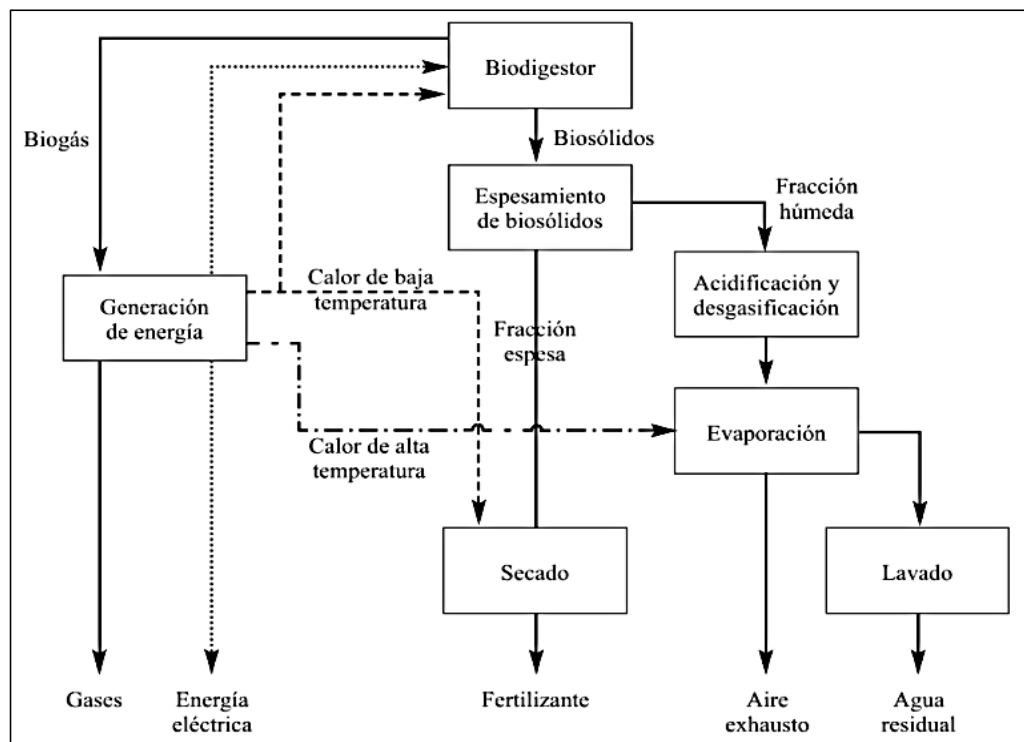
Biodigestor

Biogás

Biosólidos

Espesamiento de biosólidos

Fracción húmeda

Generación de energía

Calor de baja temperatura

Acidificación y desgasificación

Fracción espesa

Calor de alta temperatura

Evaporación

Secado

Lavado

Gases

Energía eléctrica

Fertilizante

Aire exhausto

Agua residual